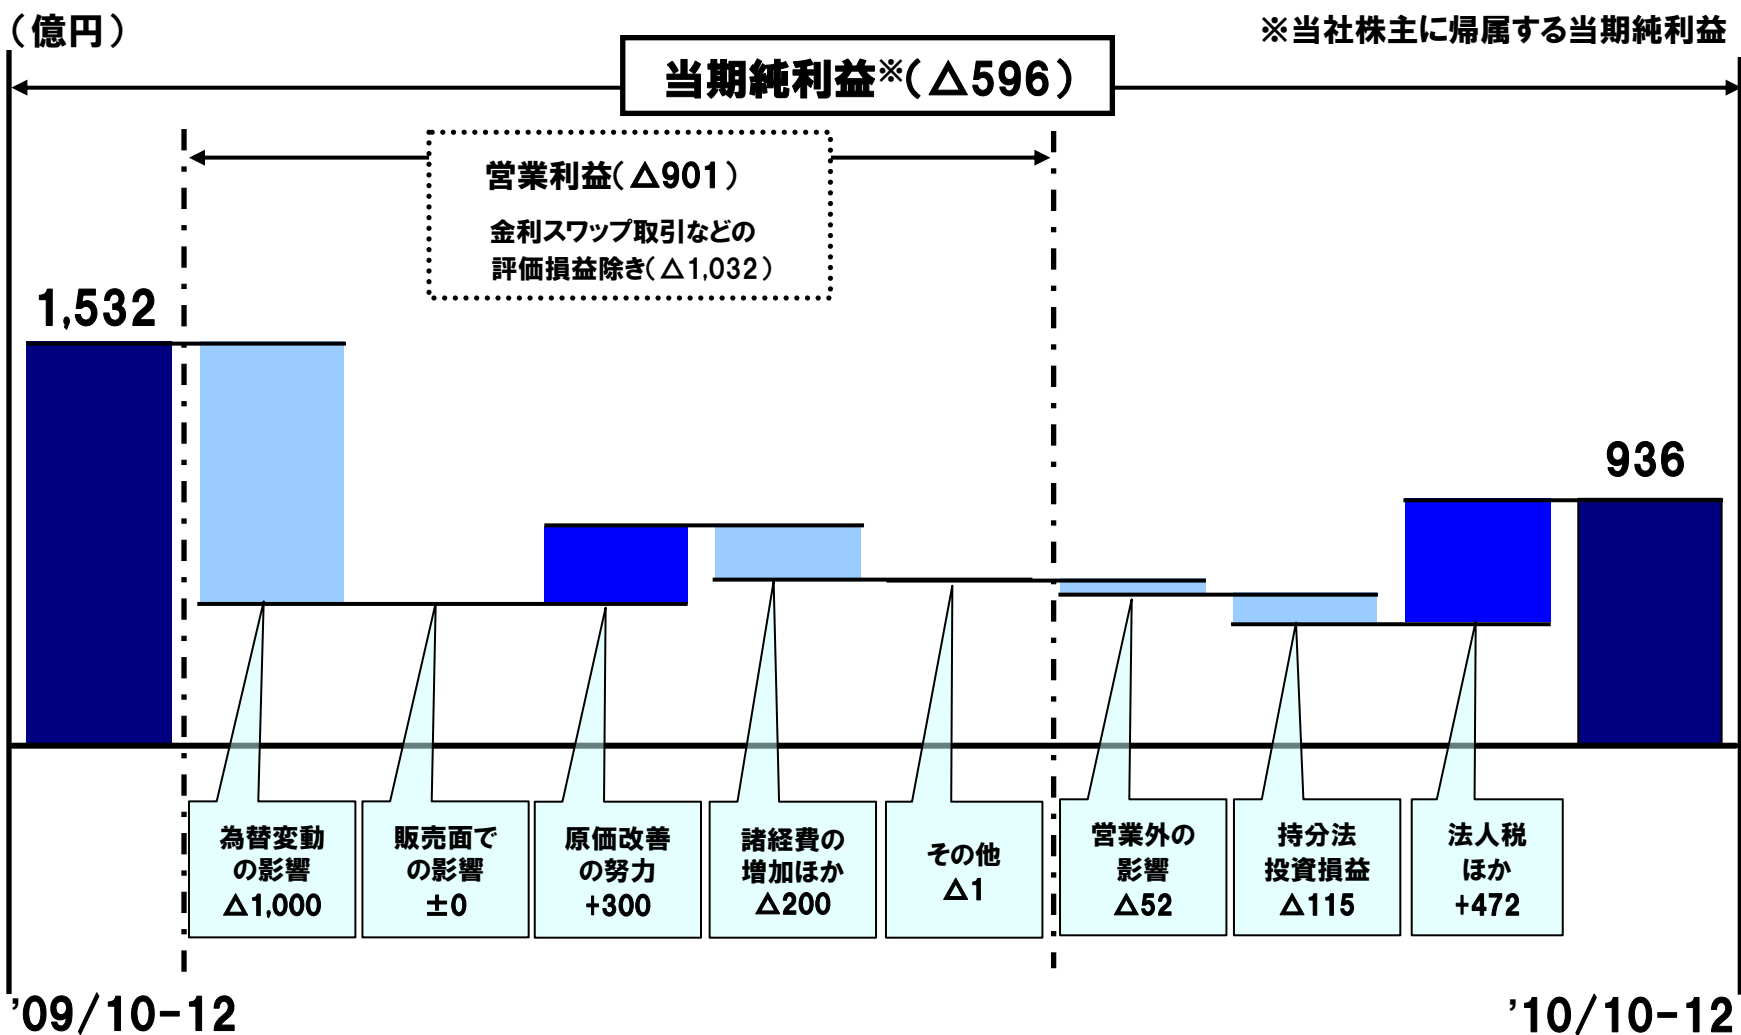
（億円）

※当社株主に帰属する当期純利益

当期純利益※（△596）

営業利益（△901）

金利スワップ取引などの評価損益除き（△1,032）

1,532

936

為替変動の影響 △1,000

販売面での影響 ±0

原価改善の努力 +300

諸経費の増加ほか △200

その他 △1

営業外の影響 △52

持分法投資損益 △115

法人税ほか +472

'09/10-12

'10/10-12